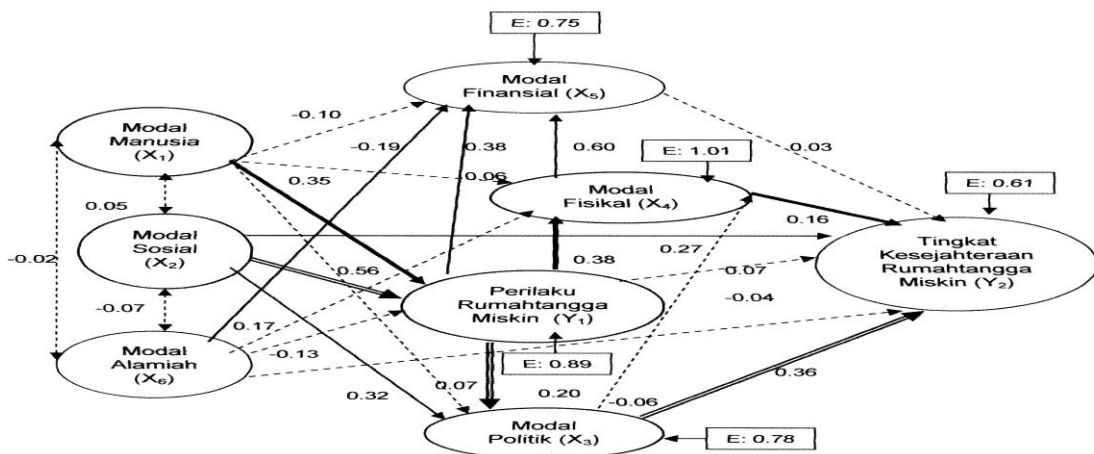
E: 0.75

Modal Finansial ($X_5$)

-0.10

Modal Manusia ($X_1$)

-0.19

0.38

0.60

E: 1.01

-0.03

0.35

-0.06

E: 0.61

0.05

Modal Fisikal ($X_4$)

0.16

Modal Sosial ($X_2$)

0.38

0.27

Tingkat Kesejahteraan Rumahtangga Miskin ($Y_2$)

-0.02

0.56

-0.07

Perilaku Rumahtangga Miskin ($Y_1$)

-0.07

-0.04

0.17

Modal Alamiah ($X_6$)

-0.13

E: 0.89

0.36

0.07

0.32

0.20

-0.06

Modal Politik ($X_3$)

E: 0.78